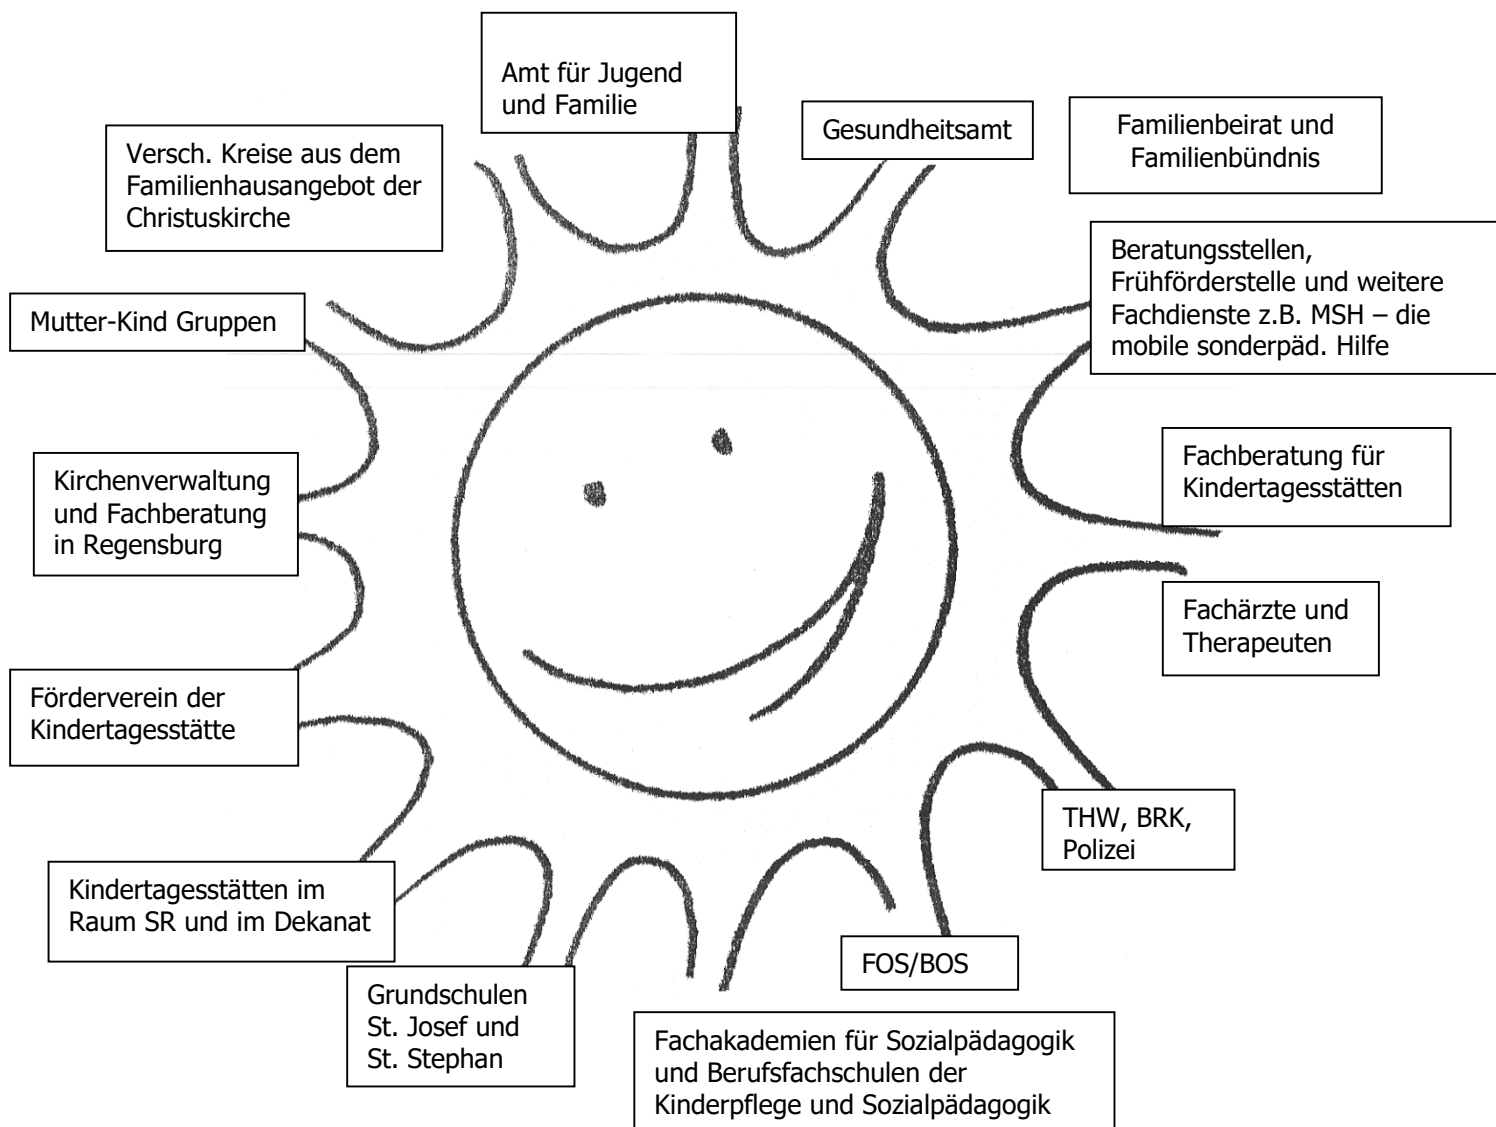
Amt für Jugend und Familie

Gesundheitsamt

Familienbeirat und Familienbündnis

Versch. Kreise aus dem Familienhausangebot der Christuskirche

Beratungsstellen, Frühförderstelle und weitere Fachdienste z.B. MSH – die mobile sonderpäd. Hilfe

Mutter-Kind Gruppen

Fachberatung für Kindertagesstätten

Kirchenverwaltung und Fachberatung in Regensburg

Fachärzte und Therapeuten

Förderverein der Kindertagesstätte

THW, BRK, Polizei

Kindertagesstätten im Raum SR und im Dekanat

FOS/BOS

Grundschulen St. Josef und St. Stephan

Fachakademien für Sozialpädagogik und Berufsfachschulen der Kinderpflege und Sozialpädagogik